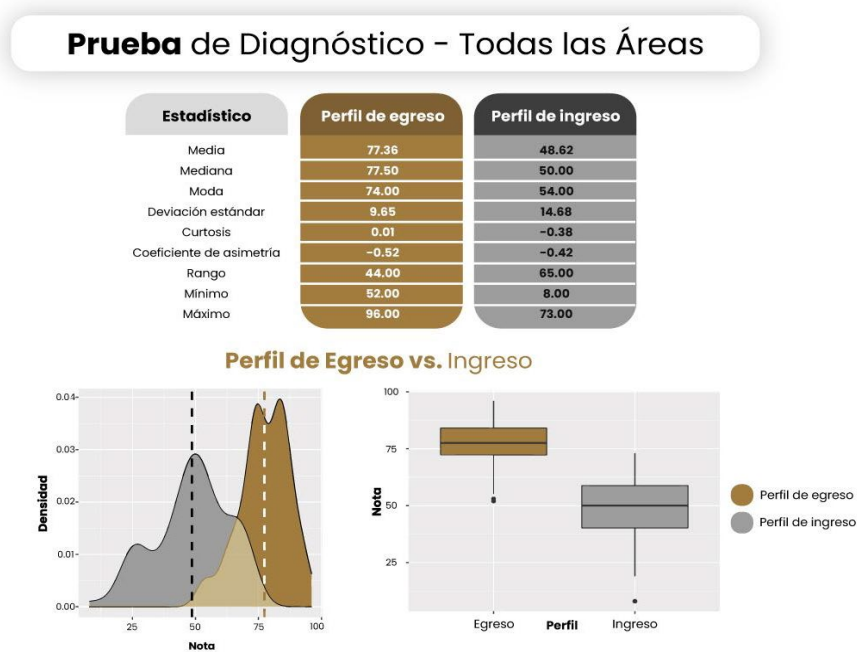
**Prueba** de Diagnóstico - Todas las Áreas

| Estadístico | Perfil de egreso | Perfil de ingreso |
|---|---|---|
| Media | 77.36 | 48.62 |
| Mediana | 77.50 | 50.00 |
| Moda | 74.00 | 54.00 |
| Deviación estándar | 9.65 | 14.68 |
| Curtosis | 0.01 | -0.38 |
| Coeficiente de asimetría | -0.52 | -0.42 |
| Rango | 44.00 | 65.00 |
| Mínimo | 52.00 | 8.00 |
| Máximo | 96.00 | 73.00 |

**Perfil de Egreso vs.** Ingreso

0.04
0.03
0.02
0.01
0.00
Densidad
25
50
75
100
Nota

100
75
50
25
Nota
Egreso
Perfil
Ingreso

Perfil de egreso
Perfil de ingreso